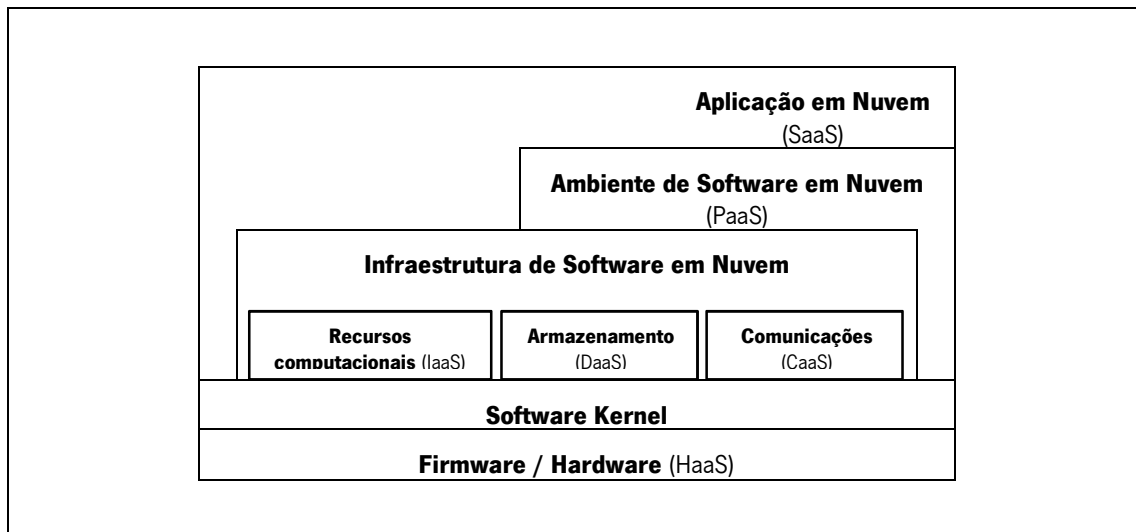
Aplicação em Nuvem
(SaaS)

Ambiente de Software em Nuvem
(PaaS)

Infraestrutura de Software em Nuvem

Recursos computacionais (IaaS)

Armazenamento (DaaS)

Comunicações (CaaS)

Software Kernel

Firmware / Hardware (HaaS)